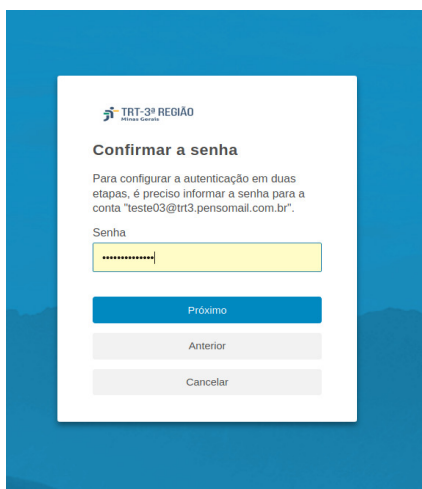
TRT-3ª REGIÃO
Minas Gerais

Confirmar a senha

Para configurar a autenticação em duas etapas, é preciso informar a senha para a conta "teste03@trt3.pensomail.com.br".

Senha

••••••••••••••

Próximo

Anterior

Cancelar